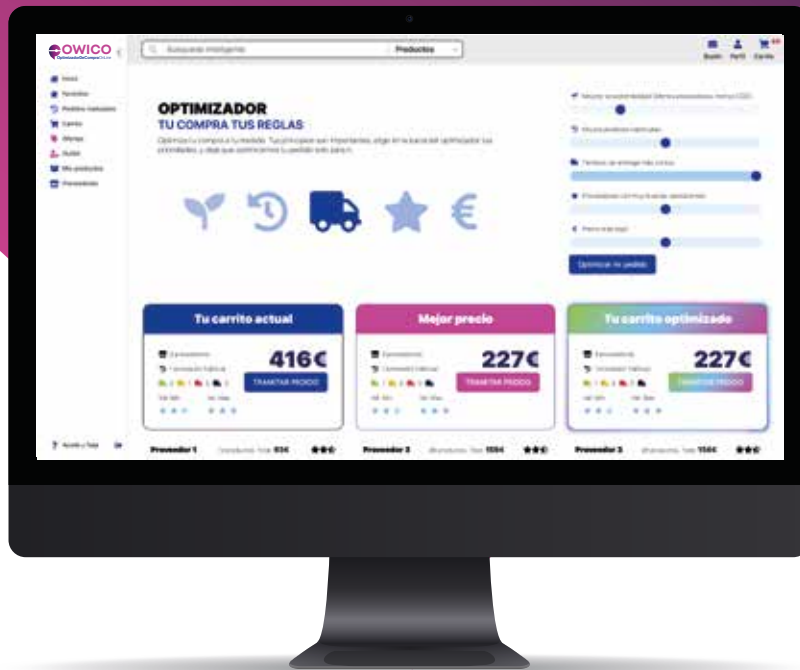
OWICO
Búsqueda inteligente
Productos
Inicio
Favoritos
Pedidos habituales
Carrito
Ofertas
Outlet
Mis productos
Proveedores
Ayuda y Soporte
OPTIMIZADOR
TU COMPRA TUS REGLAS
Optimizar mi pedido
Tu carrito actual
416€
TRAMITAR PEDIDO
Mejor precio
227€
TRAMITAR PEDIDO
Tu carrito optimizado
227€
TRAMITAR PEDIDO
Proveedor 1
Proveedor 2
Proveedor 3